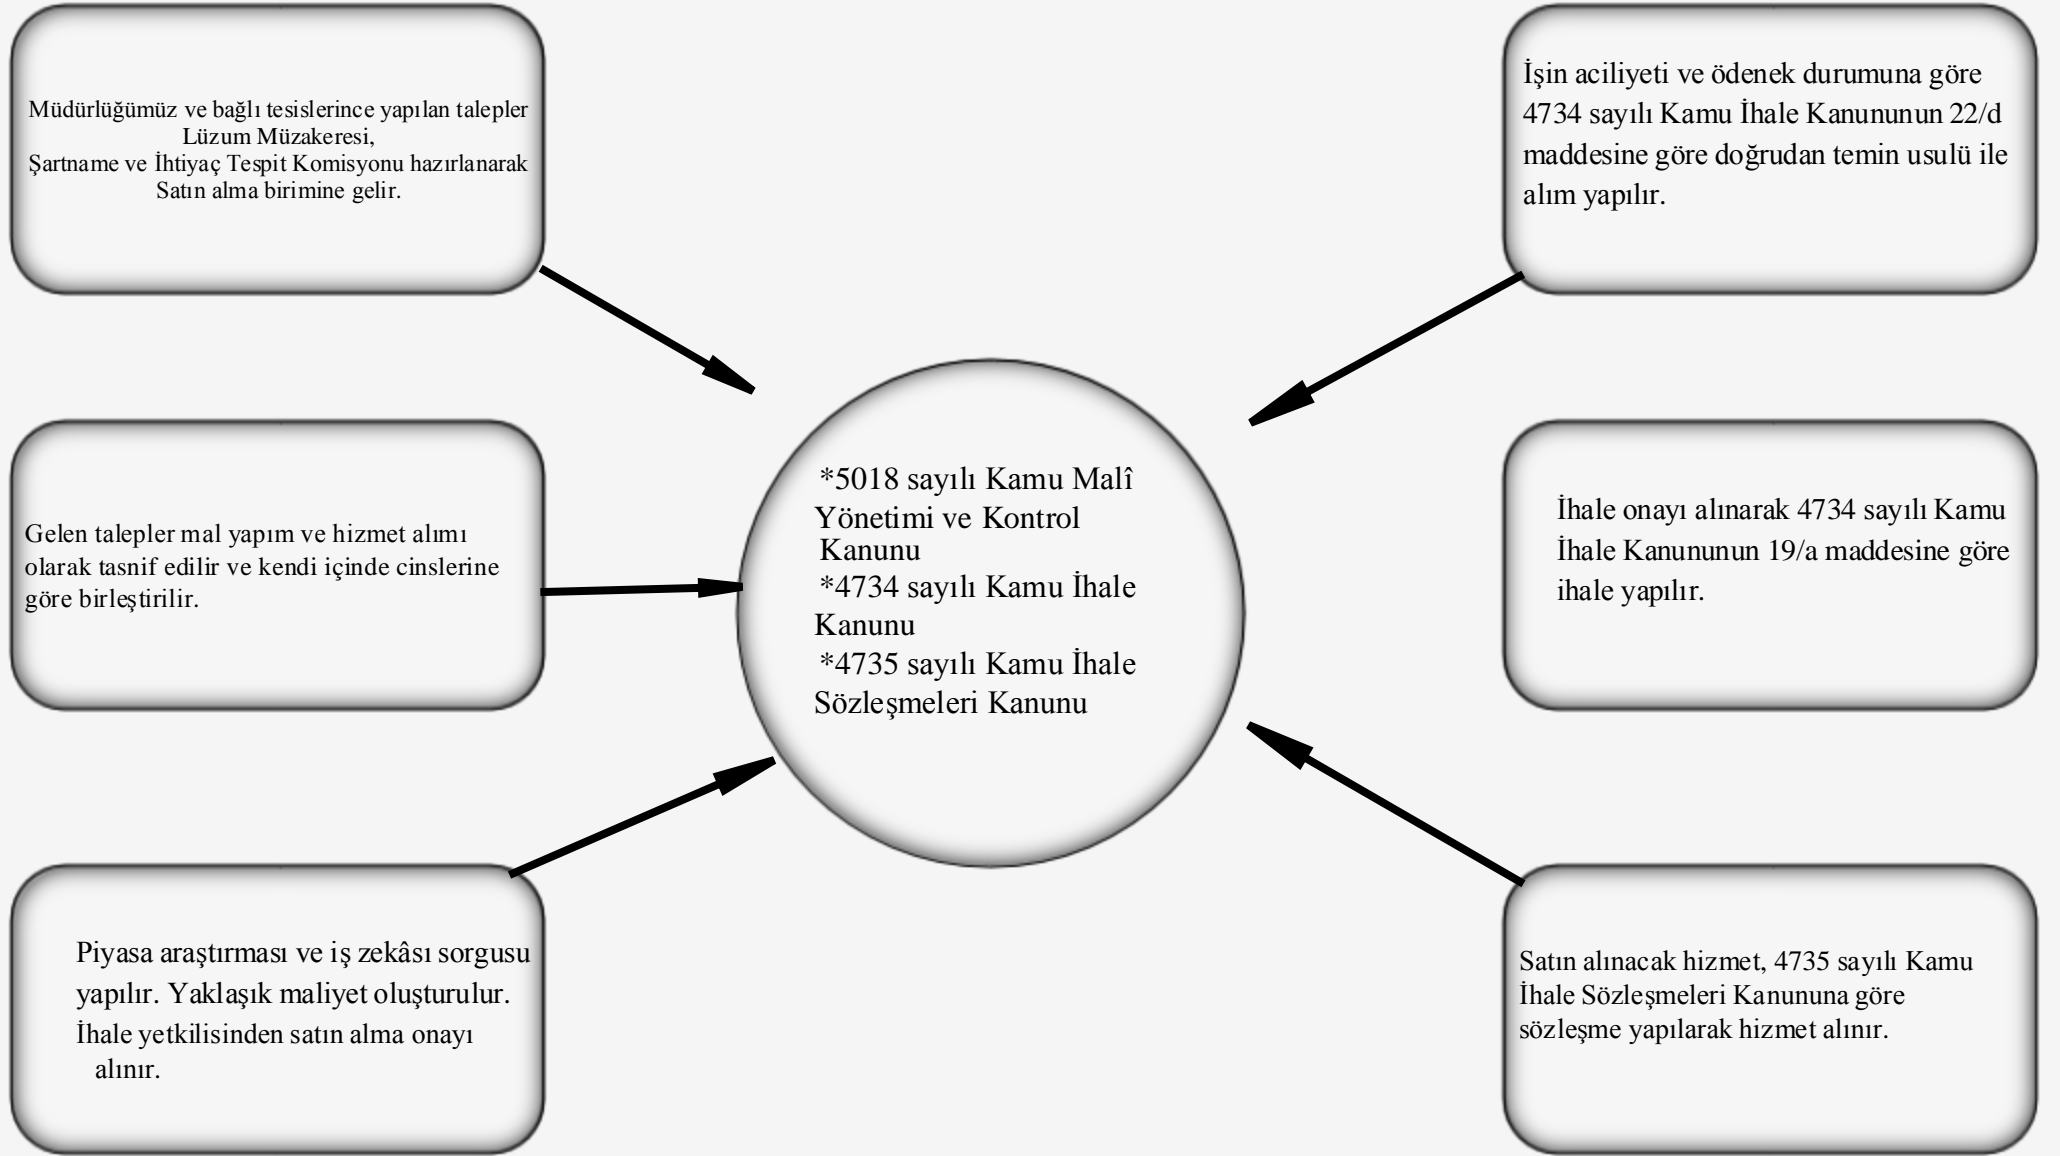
Müdürlüğümüz ve bağlı tesislerince yapılan talepler Lüzum Müzakeresi,
Şartname ve İhtiyaç Tespit Komisyonu hazırlanarak Satın alma birimine gelir.

İşin aciliyeti ve ödenek durumuna göre 4734 sayılı Kamu İhale Kanununun 22/d maddesine göre doğrudan temin usulü ile alım yapılır.

*5018 sayılı Kamu Malî Yönetimi ve Kontrol Kanunu
*4734 sayılı Kamu İhale Kanunu
*4735 sayılı Kamu İhale Sözleşmeleri Kanunu

Gelen talepler mal yapım ve hizmet alımı olarak tasnif edilir ve kendi içinde cinslerine göre birleştirilir.

İhale onayı alınarak 4734 sayılı Kamu İhale Kanununun 19/a maddesine göre ihale yapılır.

Piyasa araştırması ve iş zekâsı sorgusu yapılır. Yaklaşık maliyet oluşturulur.
İhale yetkilisinden satın alma onayı alınır.

Satın alınacak hizmet, 4735 sayılı Kamu İhale Sözleşmeleri Kanununa göre sözleşme yapılarak hizmet alınır.